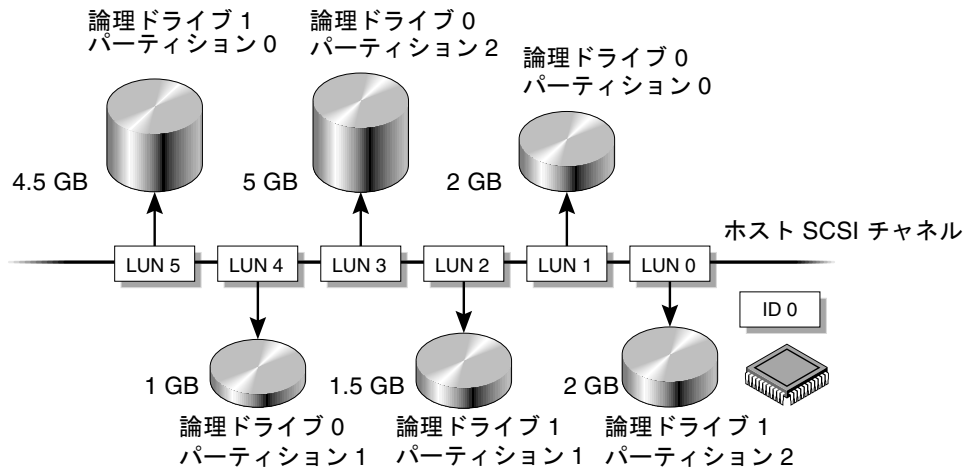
論理ドライブ 1
パーティション 0

論理ドライブ 0
パーティション 2

論理ドライブ 0
パーティション 0

4.5 GB

5 GB

2 GB

ホスト SCSI チャネル

LUN 5

LUN 4

LUN 3

LUN 2

LUN 1

LUN 0

ID 0

1 GB

1.5 GB

2 GB

論理ドライブ 0
パーティション 1

論理ドライブ 1
パーティション 1

論理ドライブ 1
パーティション 2